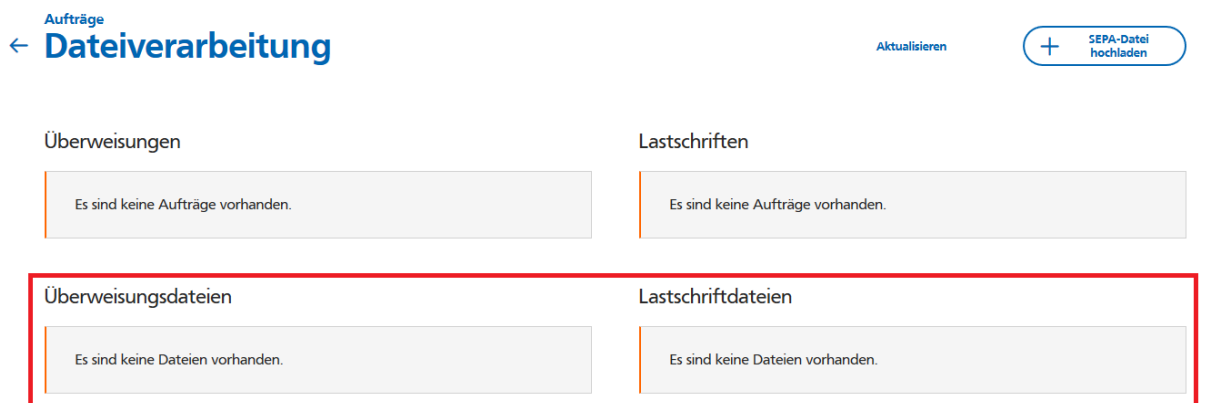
Aufträge
← Dateiverarbeitung

Aktualisieren

+ SEPA-Datei hochladen

Überweisungen

Es sind keine Aufträge vorhanden.

Lastschriften

Es sind keine Aufträge vorhanden.

Überweisungsdateien

Es sind keine Dateien vorhanden.

Lastschriftdateien

Es sind keine Dateien vorhanden.